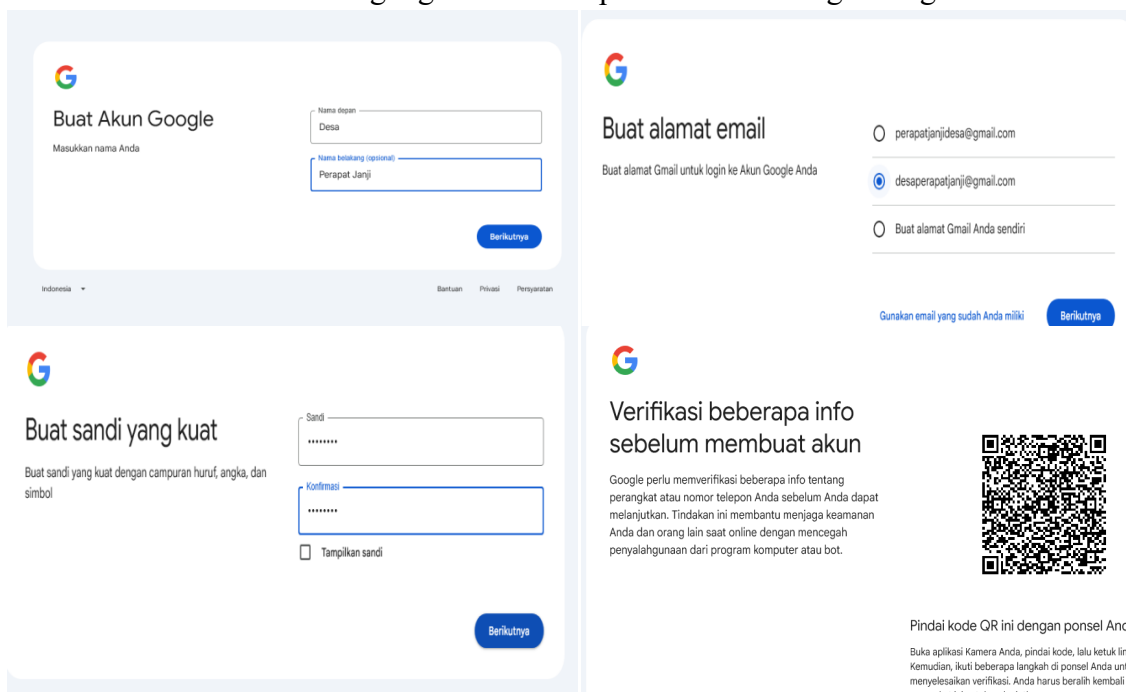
Buat Akun Google

Masukkan nama Anda

Nama depan
Desa

Nama belakang (opsional)
Perapat Janji

Berikutnya

Indonesia

Bantuan Privasi Persyaratan

Buat alamat email

Buat alamat Gmail untuk login ke Akun Google Anda

perapatjanjidesa@gmail.com

desaperapatjanji@gmail.com

Buat alamat Gmail Anda sendiri

Gunakan email yang sudah Anda miliki

Berikutnya

Buat sandi yang kuat

Buat sandi yang kuat dengan campuran huruf, angka, dan simbol

Sandi
·········

Konfirmasi
·········

Tampilkan sandi

Berikutnya

Verifikasi beberapa info sebelum membuat akun

Google perlu memverifikasi beberapa info tentang perangkat atau nomor telepon Anda sebelum Anda dapat melanjutkan. Tindakan ini membantu menjaga keamanan Anda dan orang lain saat online dengan mencegah penyalahgunaan dari program komputer atau bot.

Pindai kode QR ini dengan ponsel An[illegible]

Buka aplikasi Kamera Anda, pindai kode, lalu ketuk li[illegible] Kemudian, ikuti beberapa langkah di ponsel Anda un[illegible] menyelesaikan verifikasi. Anda harus beralih kembali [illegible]